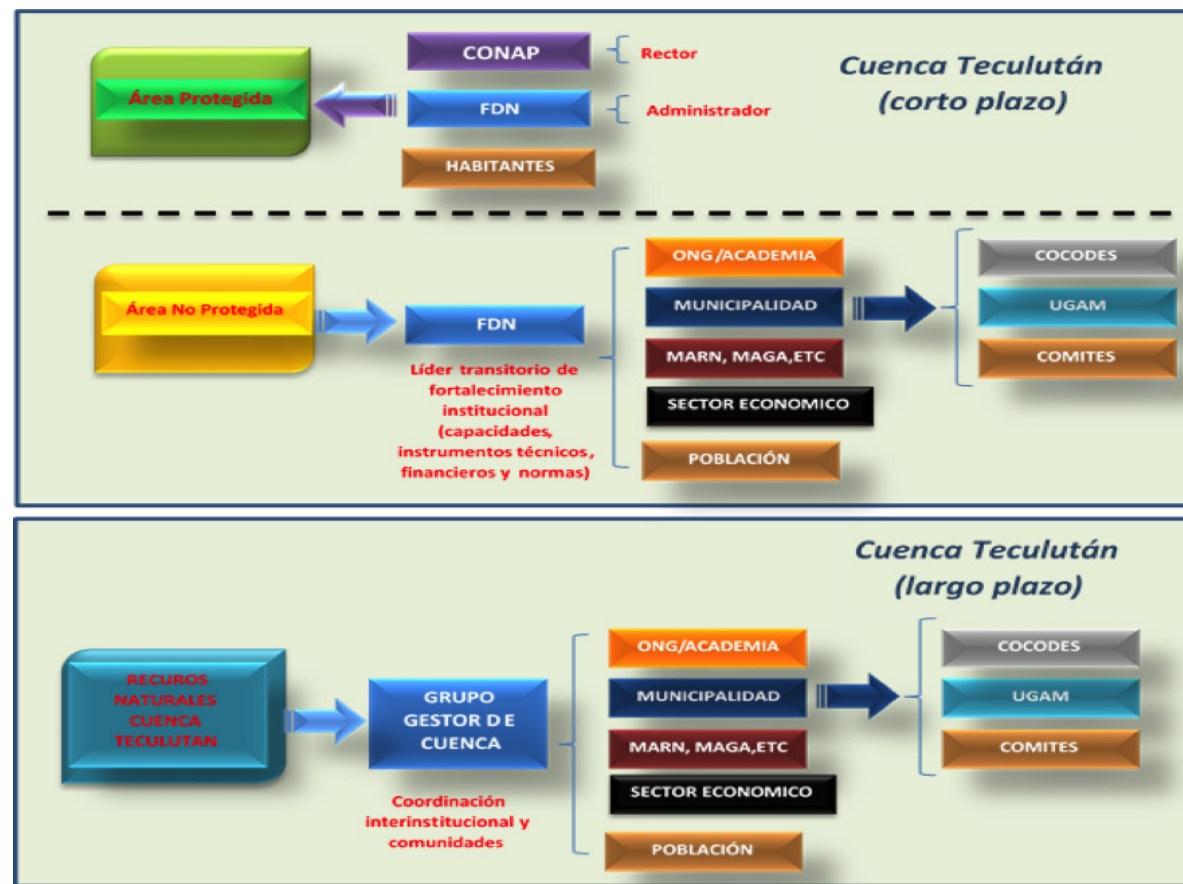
Área Protegida

CONAP

Rector

FDN

Administrador

HABITANTES

Cuenca Teculután (corto plazo)

Área No Protegida

FDN

Líder transitorio de fortalecimiento institucional (capacidades, instrumentos técnicos, financieros y normas)

ONG/ACADEMIA

MUNICIPALIDAD

MARN, MAGA,ETC

SECTOR ECONOMICO

POBLACIÓN

COCODES

UGAM

COMITES

Cuenca Teculután (largo plazo)

RECUROS NATURALES CUENCA TECULUTAN

GRUPO GESTOR D E CUENCA

Coordinación interinstitucional y comunidades

ONG/ACADEMIA

MUNICIPALIDAD

MARN, MAGA,ETC

SECTOR ECONOMICO

POBLACIÓN

COCODES

UGAM

COMITES